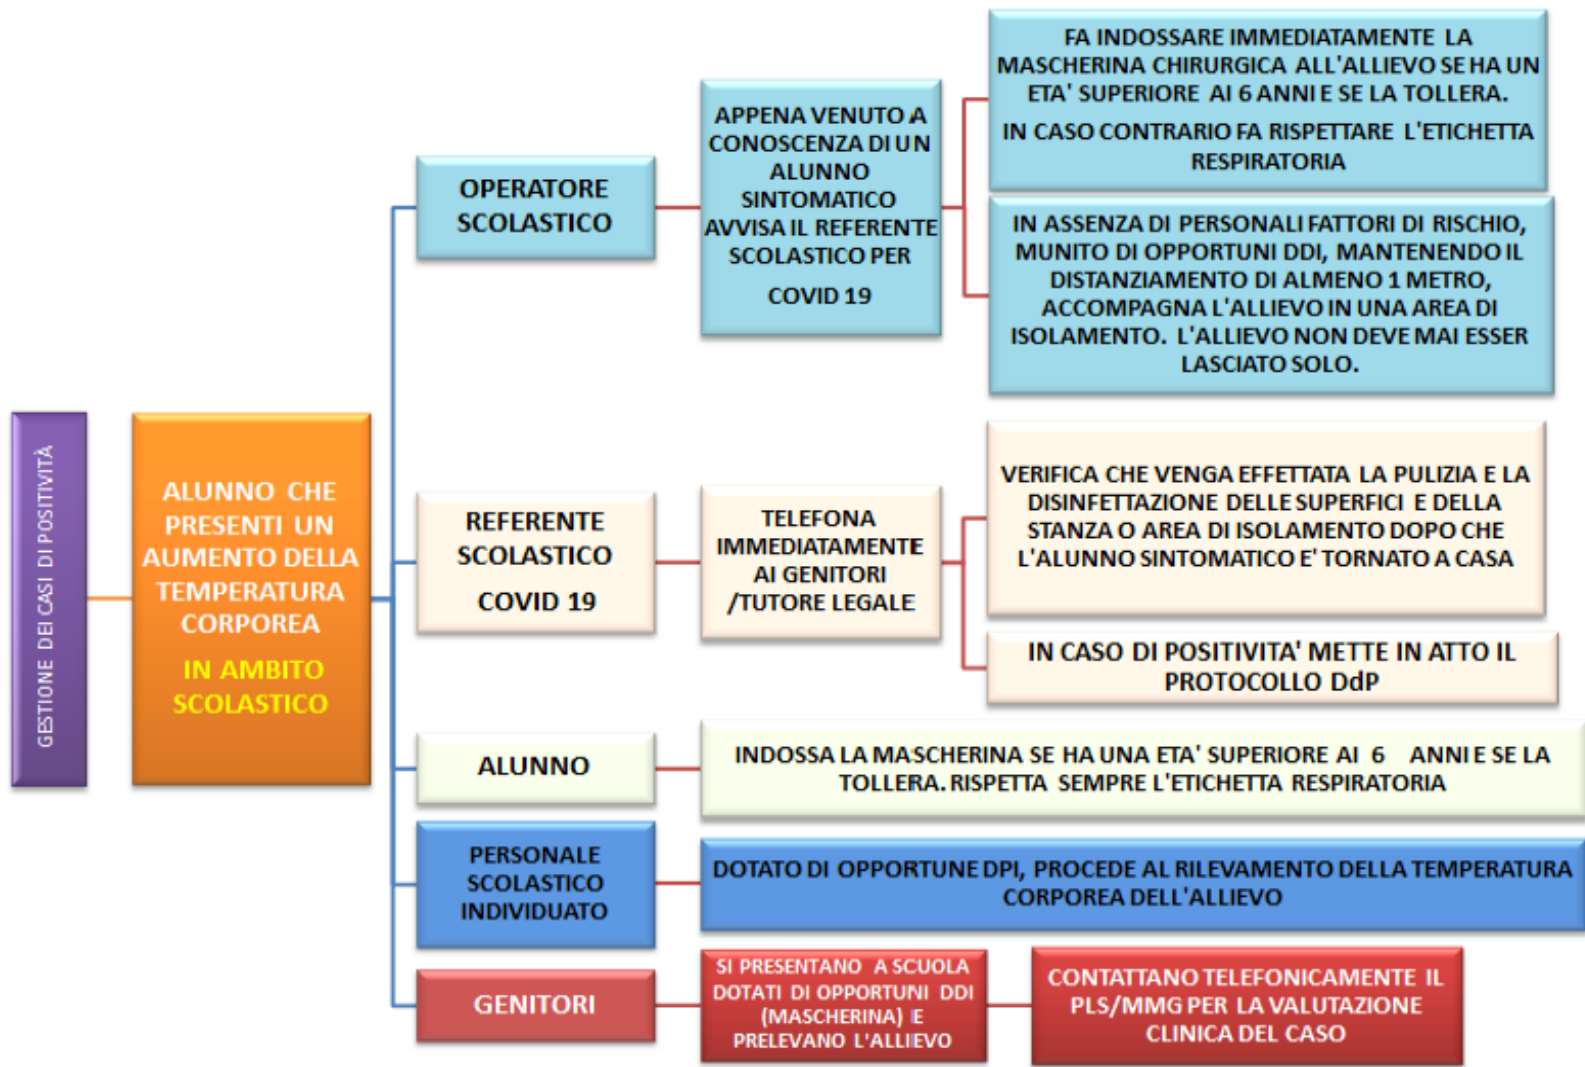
GESTIONE DEI CASI DI POSITIVITÀ

ALUNNO CHE PRESENTI UN AUMENTO DELLA TEMPERATURA CORPOREA

IN AMBITO SCOLASTICO

OPERATORE SCOLASTICO

APPENA VENUTO A CONOSCENZA DI UN ALUNNO SINTOMATICO AVVISA IL REFERENTE SCOLASTICO PER

COVID 19

FA INDOSSARE IMMEDIATAMENTE LA MASCHERINA CHIRURGICA ALL'ALLIEVO SE HA UN ETA' SUPERIORE AI 6 ANNI E SE LA TOLLERA.

IN CASO CONTRARIO FA RISPETTARE L'ETICHETTA RESPIRATORIA

IN ASSENZA DI PERSONALI FATTORI DI RISCHIO, MUNITO DI OPPORTUNI DDI, MANTENENDO IL DISTANZIAMENTO DI ALMENO 1 METRO, ACCOMPAGNA L'ALLIEVO IN UNA AREA DI ISOLAMENTO. L'ALLIEVO NON DEVE MAI ESSER LASCIATO SOLO.

REFERENTE SCOLASTICO

COVID 19

TELEFONA IMMEDIATAMENTE AI GENITORI /TUTORE LEGALE

VERIFICA CHE VENGA EFFETTATA LA PULIZIA E LA DISINFETTAZIONE DELLE SUPERFICI E DELLA STANZA O AREA DI ISOLAMENTO DOPO CHE L'ALUNNO SINTOMATICO E' TORNATO A CASA

IN CASO DI POSITIVITA' METTE IN ATTO IL PROTOCOLLO DdP

ALUNNO

INDOSSA LA MASCHERINA SE HA UNA ETA' SUPERIORE AI 6 ANNI E SE LA TOLLERA. RISPETTA SEMPRE L'ETICHETTA RESPIRATORIA

PERSONALE SCOLASTICO INDIVIDUATO

DOTATO DI OPPORTUNE DPI, PROCEDE AL RILEVAMENTO DELLA TEMPERATURA CORPOREA DELL'ALLIEVO

GENITORI

SI PRESENTANO A SCUOLA DOTATI DI OPPORTUNI DDI (MASCHERINA) E PRELEVANO L'ALLIEVO

CONTATTANO TELEFONICAMENTE IL PLS/MMG PER LA VALUTAZIONE CLINICA DEL CASO